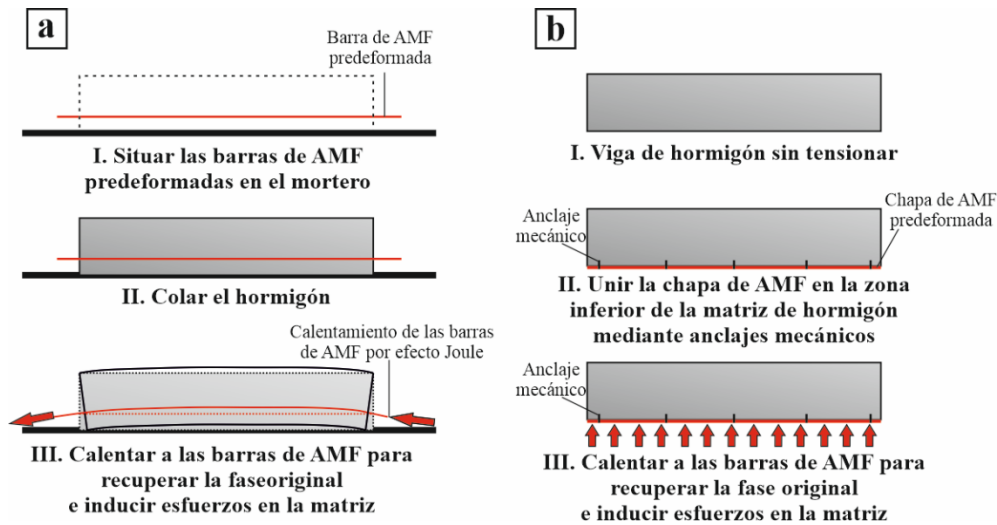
a

Barra de AMF predeformada

I. Situar las barras de AMF predeformadas en el mortero

II. Colar el hormigón

Calentamiento de las barras de AMF por efecto Joule

III. Calentar a las barras de AMF para recuperar la faseoriginal e inducir esfuerzos en la matriz

b

I. Viga de hormigón sin tensionar

Anclaje mecánico

Chapa de AMF predeformada

II. Unir la chapa de AMF en la zona inferior de la matriz de hormigón mediante anclajes mecánicos

Anclaje mecánico

III. Calentar a las barras de AMF para recuperar la fase original e inducir esfuerzos en la matriz